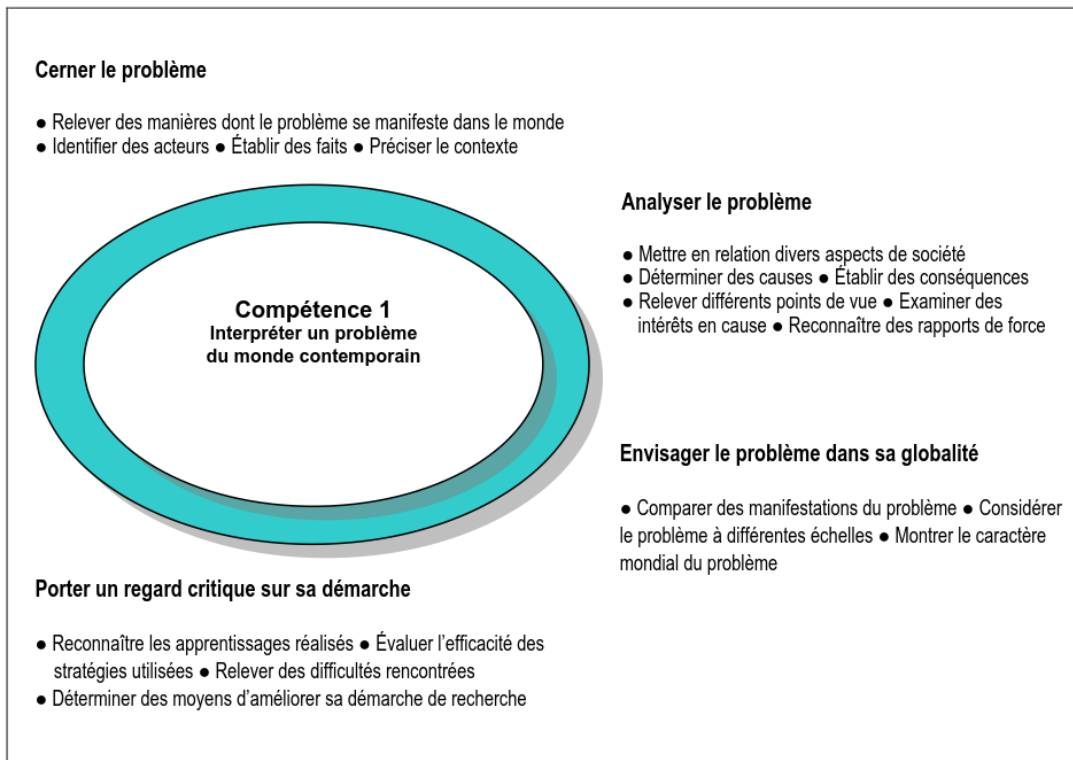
Cerner le problème

● Relever des manières dont le problème se manifeste dans le monde
● Identifier des acteurs ● Établir des faits ● Préciser le contexte

Compétence 1
Interpréter un problème du monde contemporain

Analyser le problème

● Mettre en relation divers aspects de société
● Déterminer des causes ● Établir des conséquences
● Relever différents points de vue ● Examiner des intérêts en cause ● Reconnaître des rapports de force

Envisager le problème dans sa globalité

● Comparer des manifestations du problème ● Considérer le problème à différentes échelles ● Montrer le caractère mondial du problème

Porter un regard critique sur sa démarche

● Reconnaître les apprentissages réalisés ● Évaluer l'efficacité des stratégies utilisées ● Relever des difficultés rencontrées
● Déterminer des moyens d'améliorer sa démarche de recherche